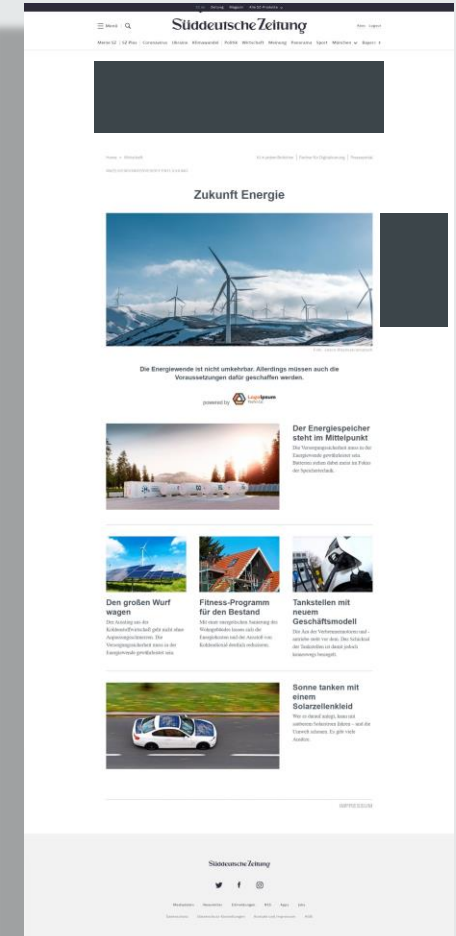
Süddeutsche Zeitung

Zukunft Energie

Die Energiewende ist nicht umkehrbar. Allerdings müssen auch die Voraussetzungen dafür geschaffen werden.

powered by

Der Energiespeicher steht im Mittelpunkt

Den großen Wurf wagen

Fitness-Programm für den Bestand

Tankstellen mit neuem Geschäftsmodell

Sonne tanken mit einem Solarzellenkleid

IMPRESSUM

Süddeutsche Zeitung